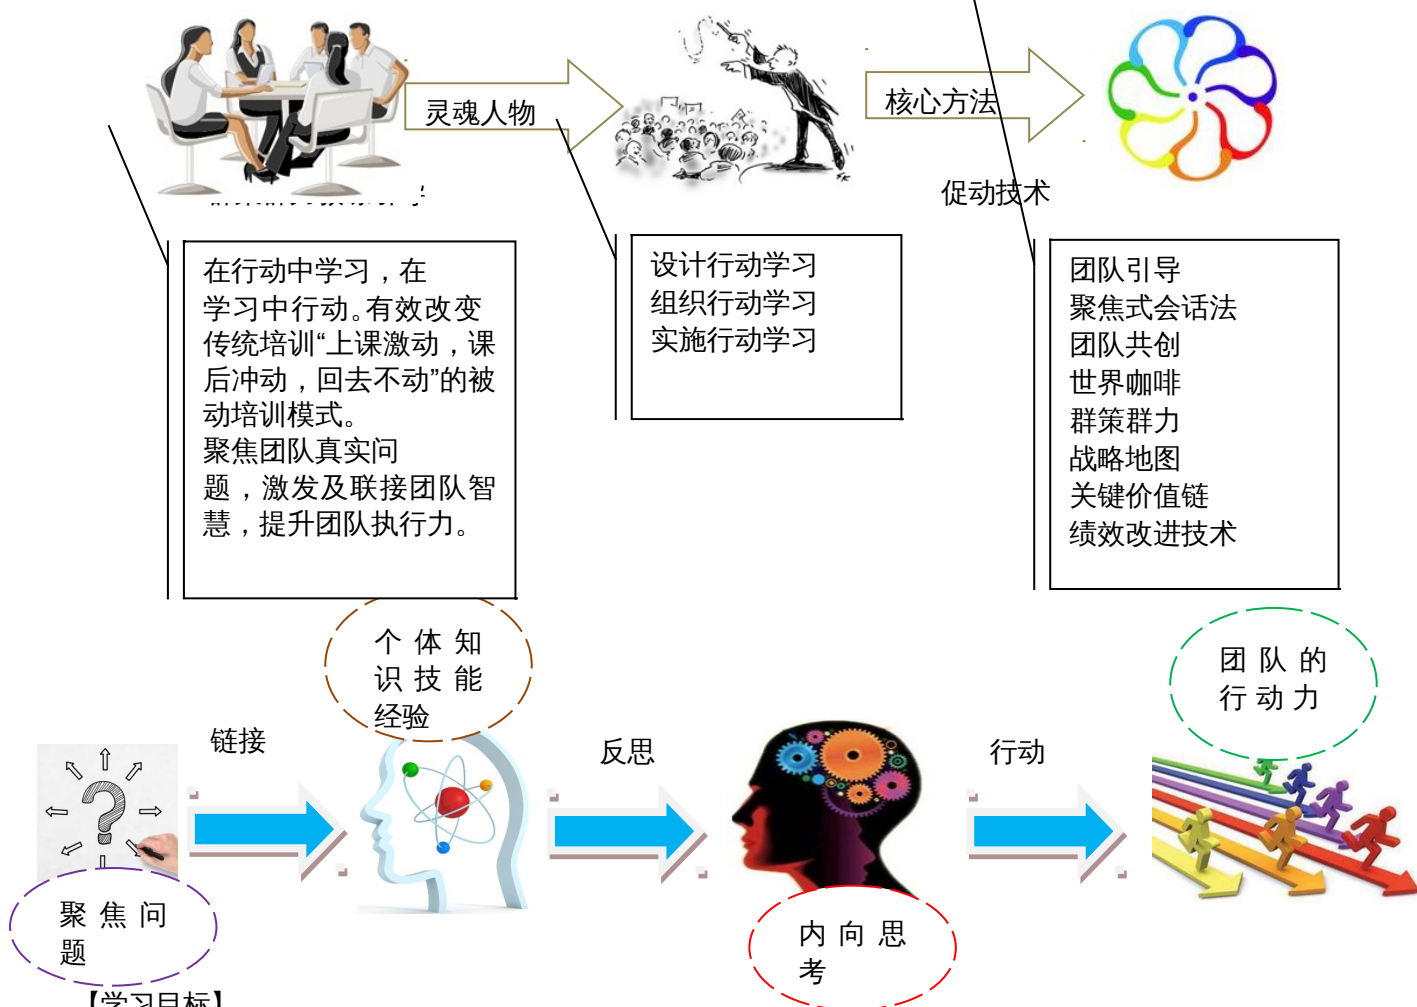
灵魂人物

核心方法

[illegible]

促动技术

在行动中学习，在学习中行动。有效改变传统培训“上课激动，课后冲动，回去不动”的被动培训模式。
聚焦团队真实问题，激发及联接团队智慧，提升团队执行力。

设计行动学习
组织行动学习
实施行动学习

团队引导
聚焦式会话法
团队共创
世界咖啡
群策群力
战略地图
关键价值链
绩效改进技术

个体知识技能经验

团队的行动力

链接

反思

行动

聚焦问题

内向思考

【学习目标】